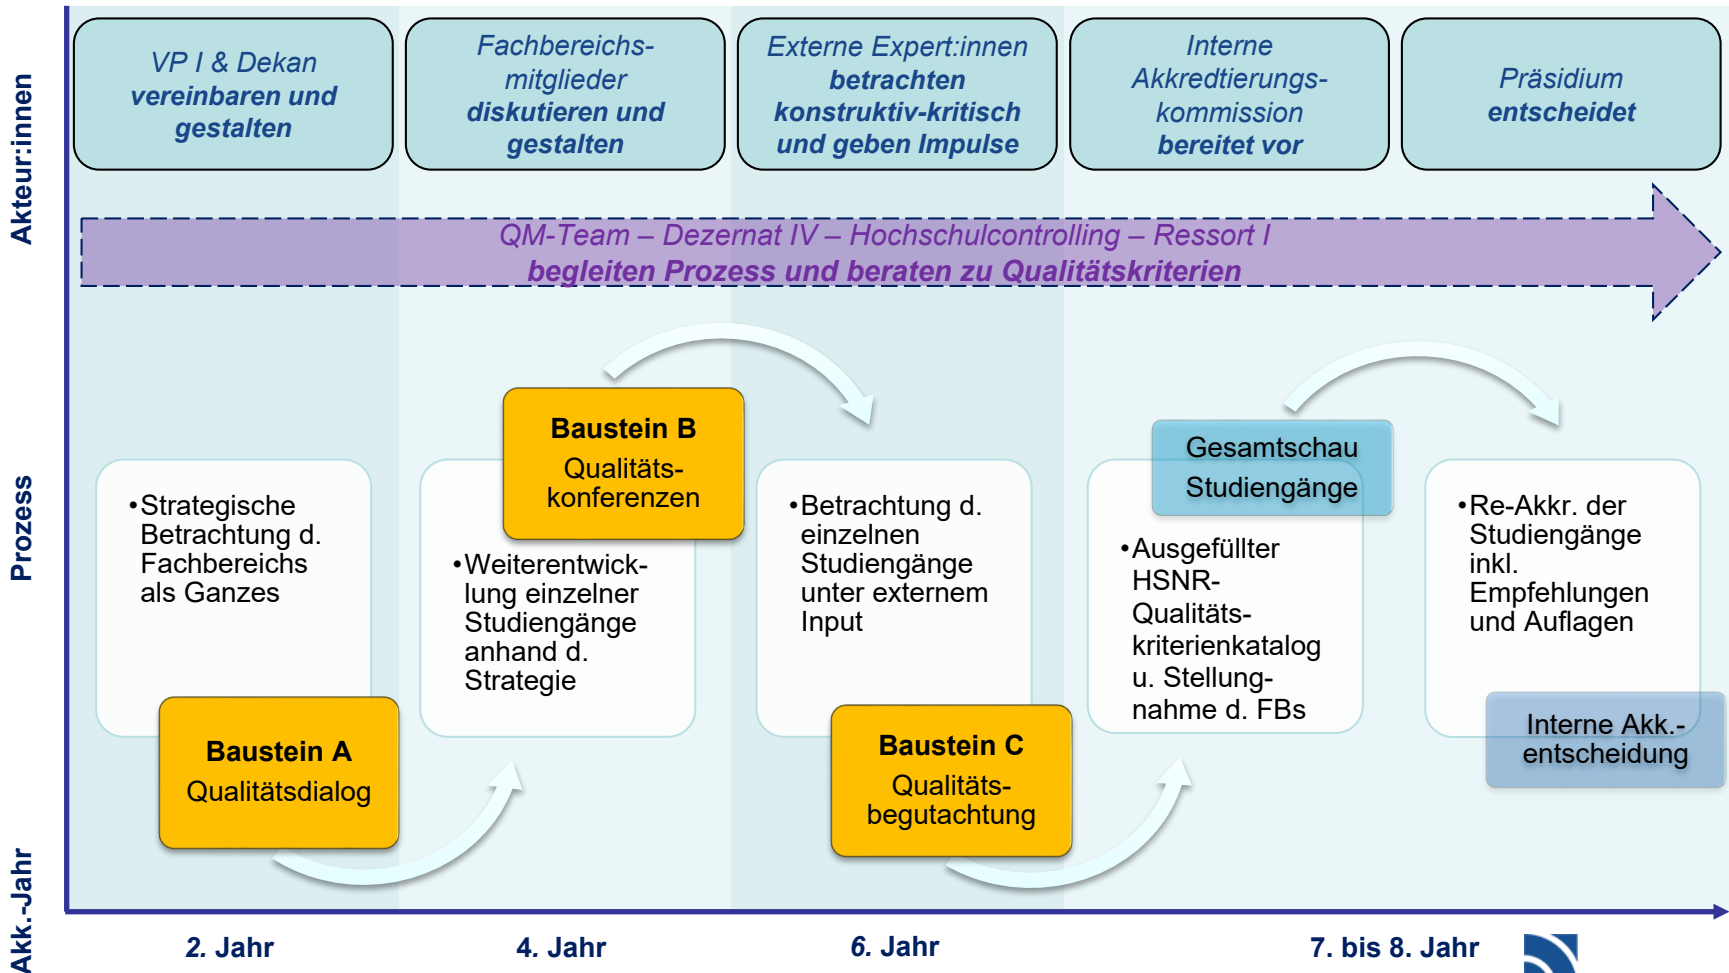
Akteur:innen

VP I & Dekan **vereinbaren und gestalten**

Fachbereichsmitglieder **diskutieren und gestalten**

Externe Expert:innen **betrachten konstruktiv-kritisch und geben Impulse**

Interne Akkredtierungskommission **bereitet vor**

Präsidium **entscheidet**

QM-Team – Dezernat IV – Hochschulcontrolling – Ressort I
begleiten Prozess und beraten zu Qualitätskriterien

Prozess

•Strategische Betrachtung d. Fachbereichs als Ganzes

Baustein A
Qualitätsdialog

Baustein B
Qualitätskonferenzen

•Weiterentwicklung einzelner Studiengänge anhand d. Strategie

•Betrachtung d. einzelnen Studiengänge unter externem Input

Baustein C
Qualitätsbegutachtung

Gesamtschau Studiengänge

•Ausgefüllter HSNR-Qualitätskriterienkatalog u. Stellungnahme d. FBs

•Re-Akkr. der Studiengänge inkl. Empfehlungen und Auflagen

Interne Akk.-entscheidung

Akk.-Jahr

2. Jahr

4. Jahr

6. Jahr

7. bis 8. Jahr